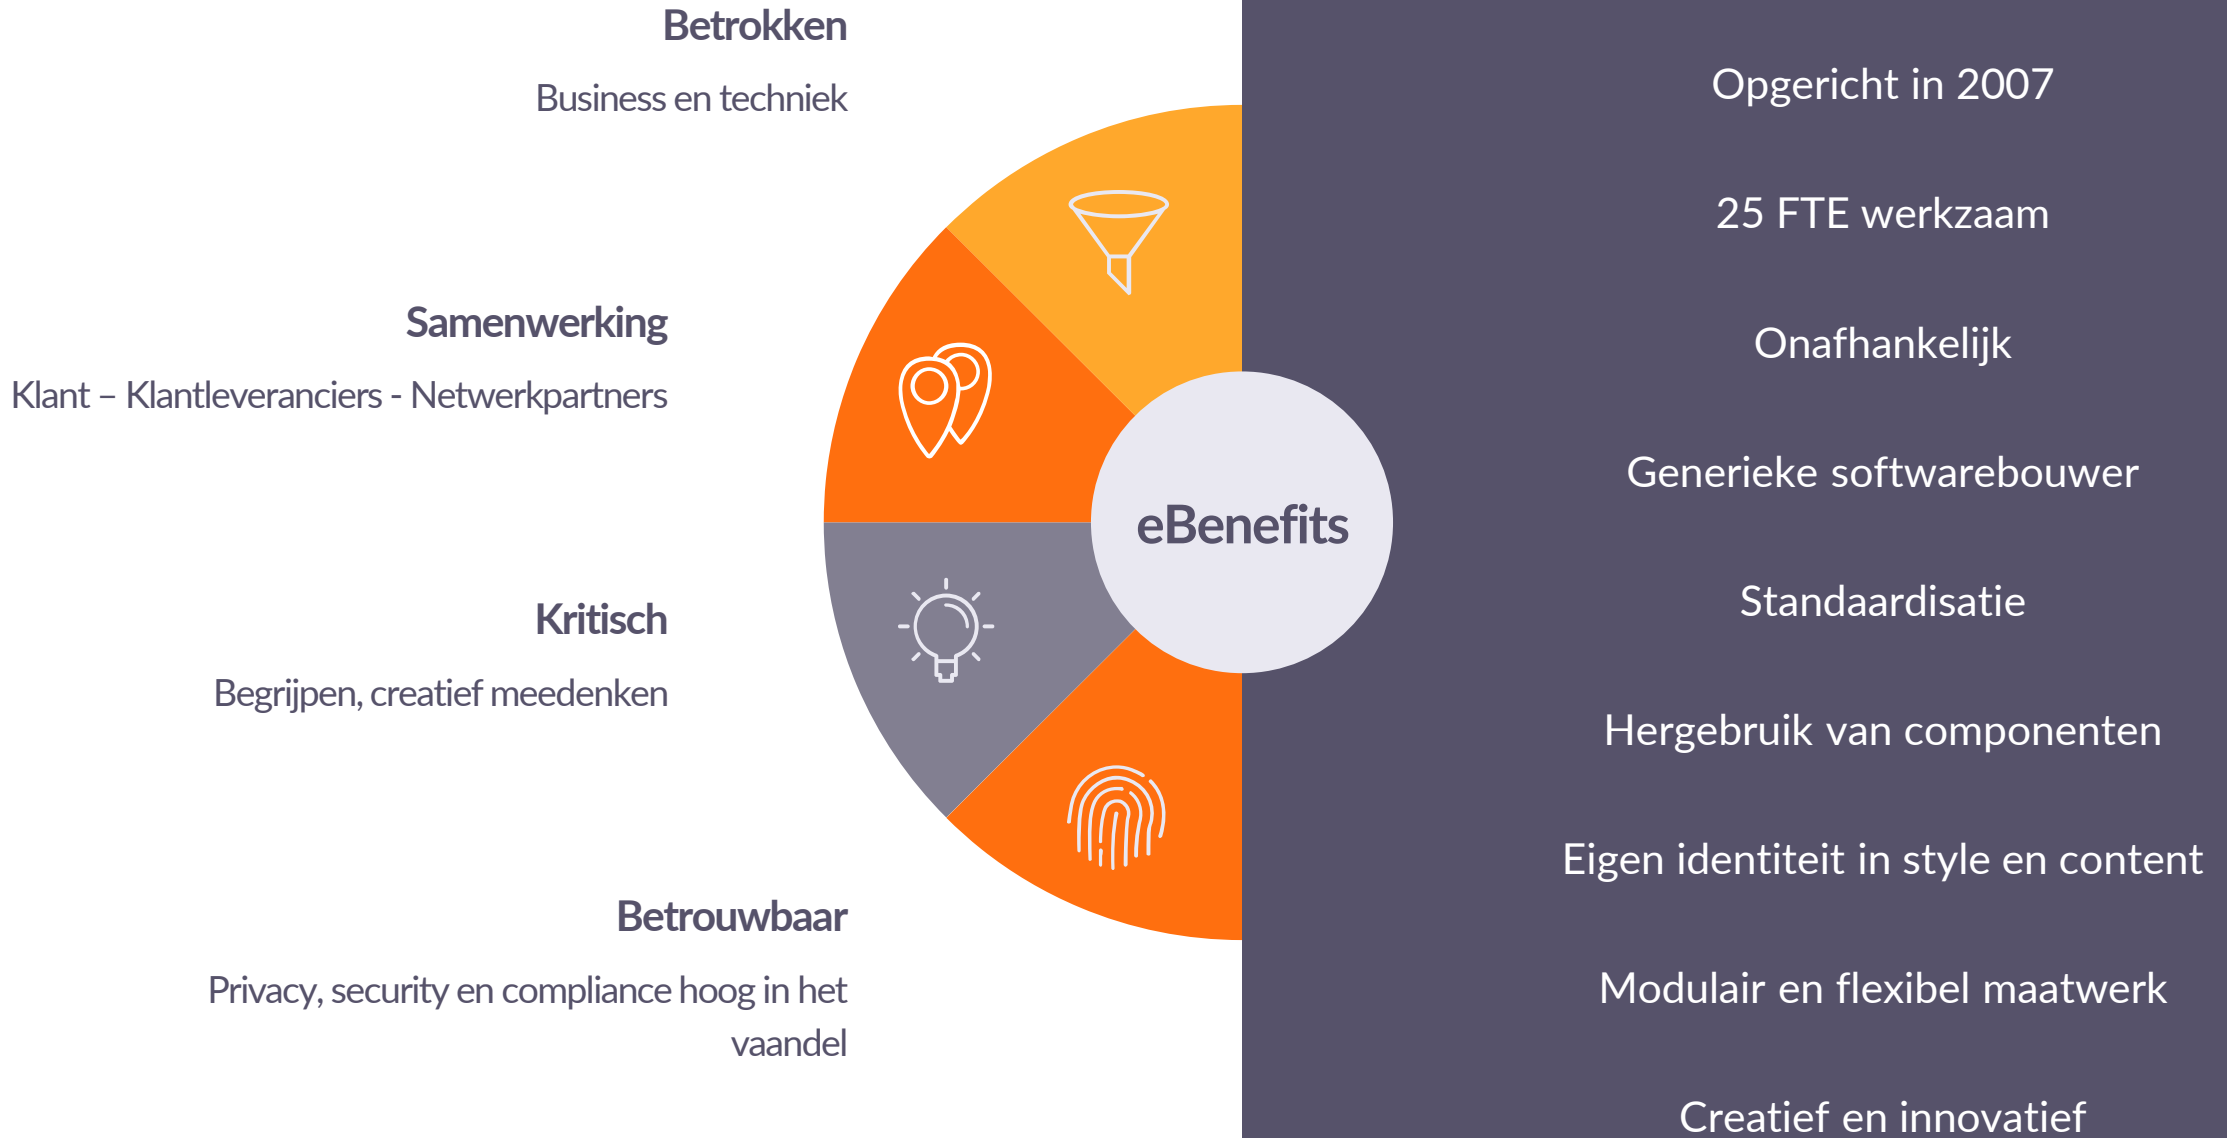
Betrokken

Business en techniek

Samenwerking

Klant – Klantleveranciers - Netwerkpartners

Kritisch

Begrijpen, creatief meedenken

Betrouwbaar

Privacy, security en compliance hoog in het vaandel

eBenefits

Opgericht in 2007

25 FTE werkzaam

Onafhankelijk

Generieke softwarebouwer

Standaardisatie

Hergebruik van componenten

Eigen identiteit in style en content

Modulair en flexibel maatwerk

Creatief en innovatief